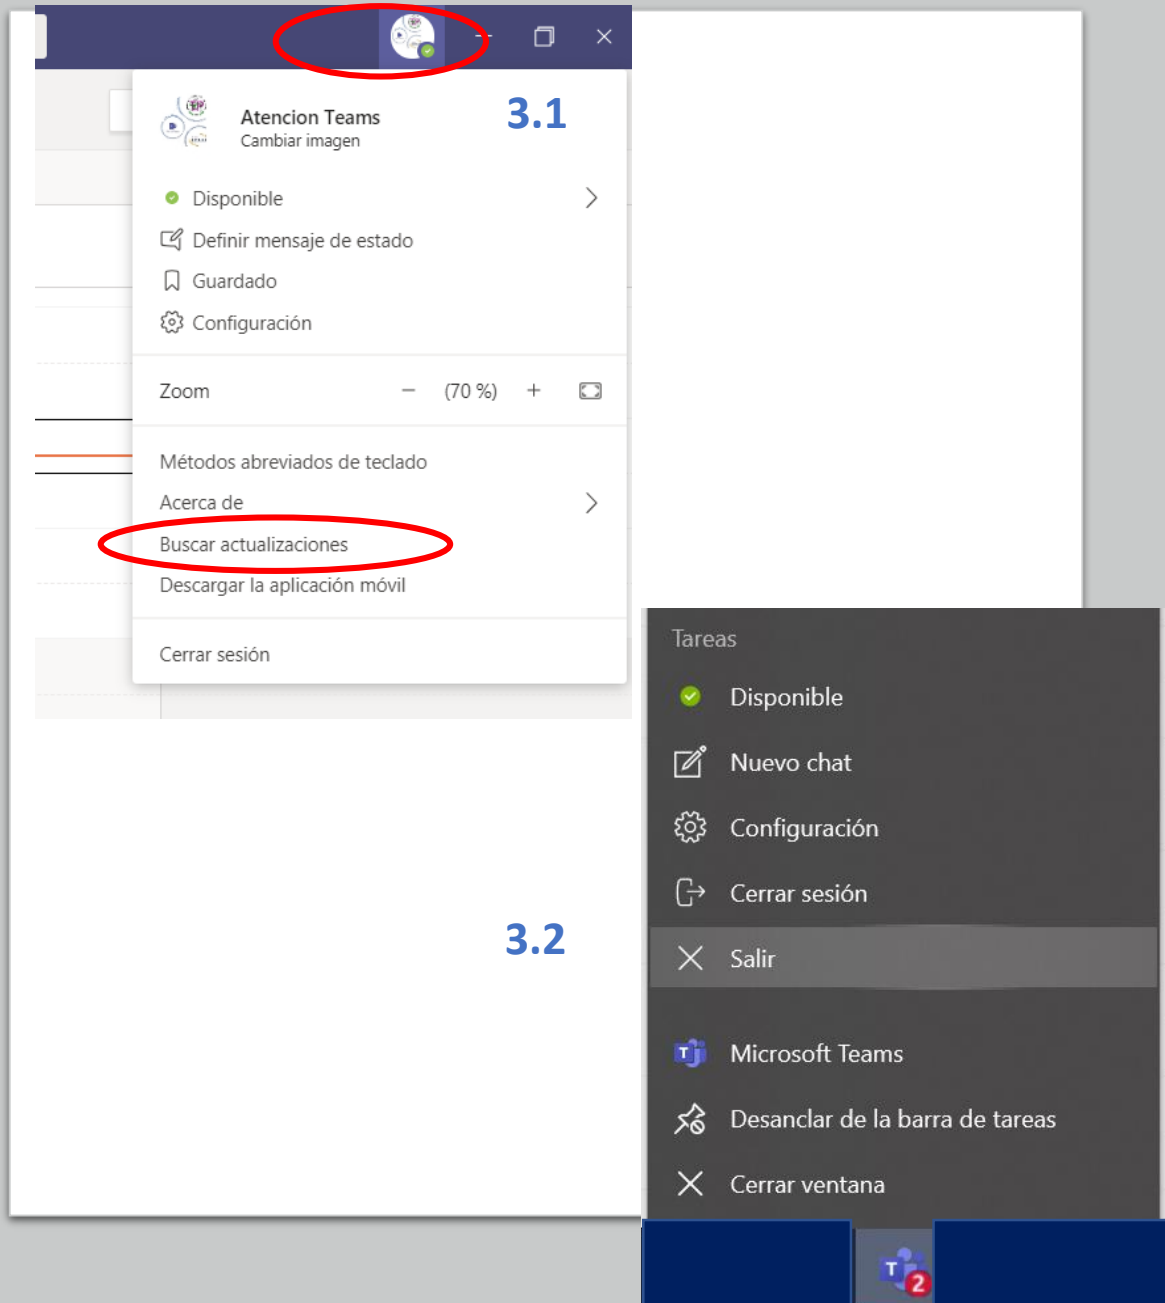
Atencion Teams
Cambiar imagen

3.1

Disponible
Definir mensaje de estado
Guardado
Configuración

Zoom − (70 %) +

Métodos abreviados de teclado
Acerca de
Buscar actualizaciones
Descargar la aplicación móvil

Cerrar sesión

3.2

Tareas
Disponible
Nuevo chat
Configuración
Cerrar sesión
Salir

Microsoft Teams
Desanclar de la barra de tareas
Cerrar ventana

2